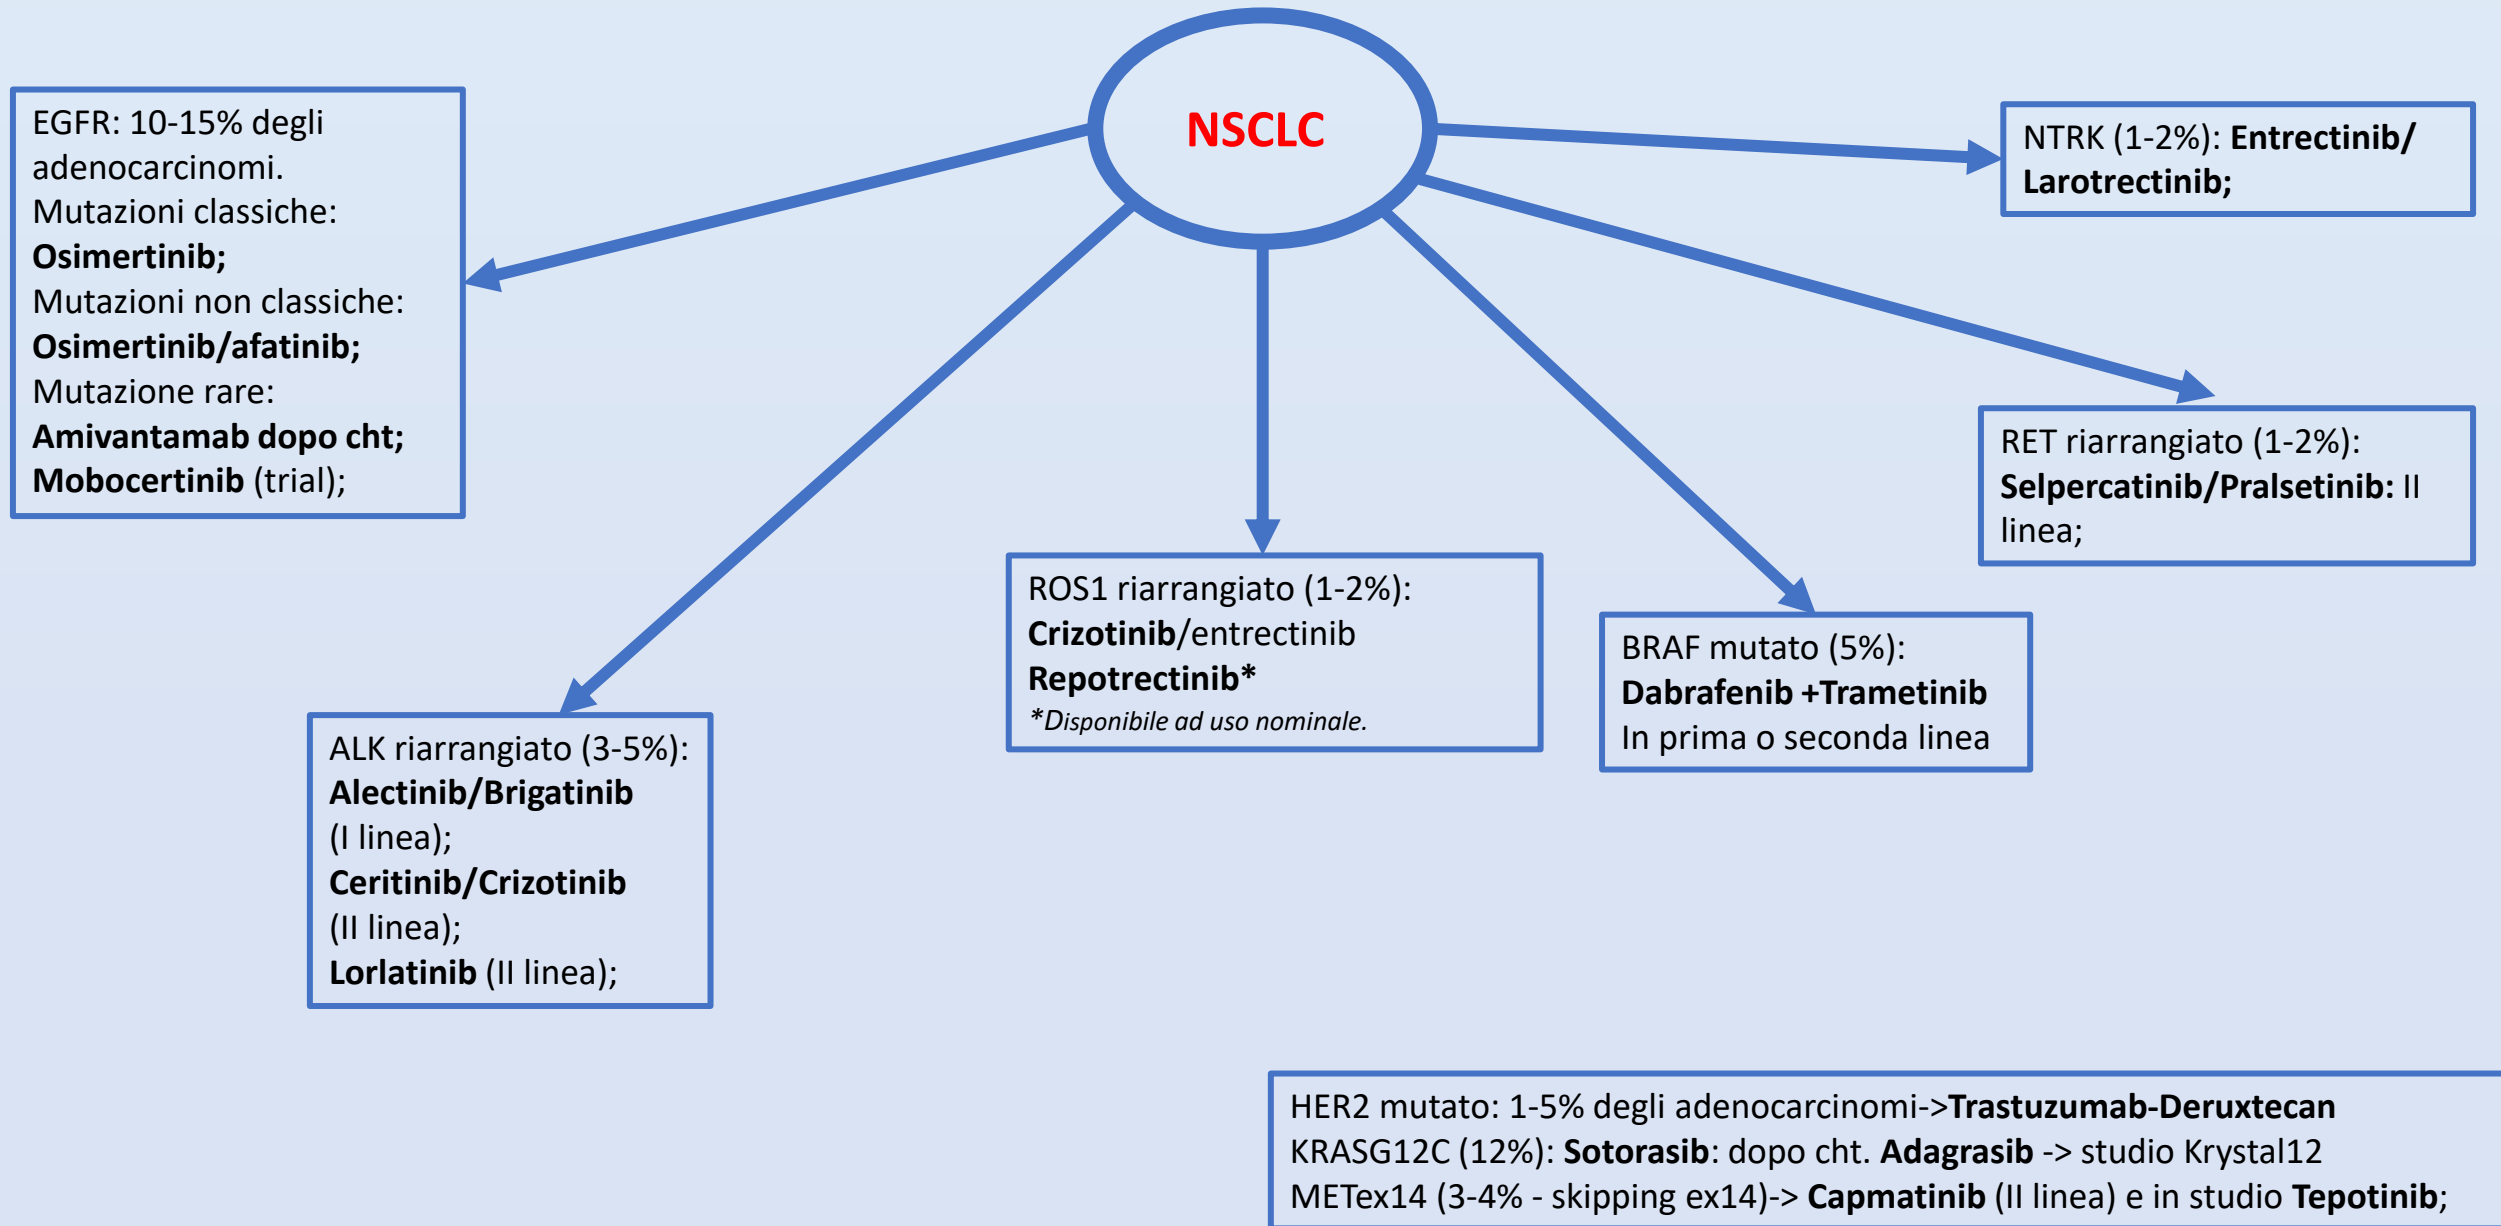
NSCLC

EGFR: 10-15% degli adenocarcinomi.
Mutazioni classiche:
Osimertinib;
Mutazioni non classiche:
Osimertinib/afatinib;
Mutazione rare:
Amivantamab dopo cht;
Mobocertinib (trial);

NTRK (1-2%): Entrectinib/ Larotrectinib;

RET riarrangiato (1-2%):
Selpercatinib/Pralsetinib: II linea;

ROS1 riarrangiato (1-2%):
Crizotinib/entrectinib
Repotrectinib*
*Disponibile ad uso nominale.

BRAF mutato (5%):
Dabrafenib +Trametinib
In prima o seconda linea

ALK riarrangiato (3-5%):
Alectinib/Brigatinib
(I linea);
Ceritinib/Crizotinib
(II linea);
Lorlatinib (II linea);

HER2 mutato: 1-5% degli adenocarcinomi->Trastuzumab-Deruxtecan
KRASG12C (12%): Sotorasib: dopo cht. Adagrasib -> studio Krystal12
METex14 (3-4% - skipping ex14)-> Capmatinib (II linea) e in studio Tepotinib;